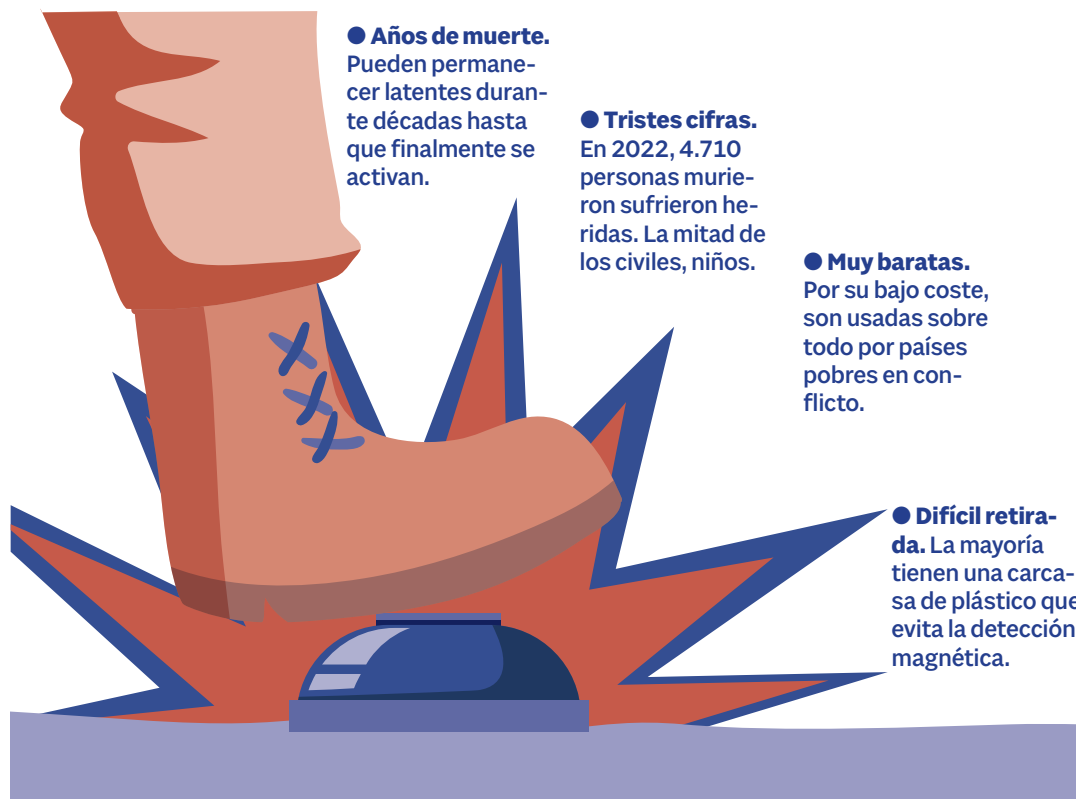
Años de muerte. Pueden permanecer latentes durante décadas hasta que finalmente se activan.

Tristes cifras. En 2022, 4.710 personas murieron sufrieron heridas. La mitad de los civiles, niños.

Muy baratas. Por su bajo coste, son usadas sobre todo por países pobres en conflicto.

Difícil retirada. La mayoría tienen una carcasa de plástico que evita la detección magnética.